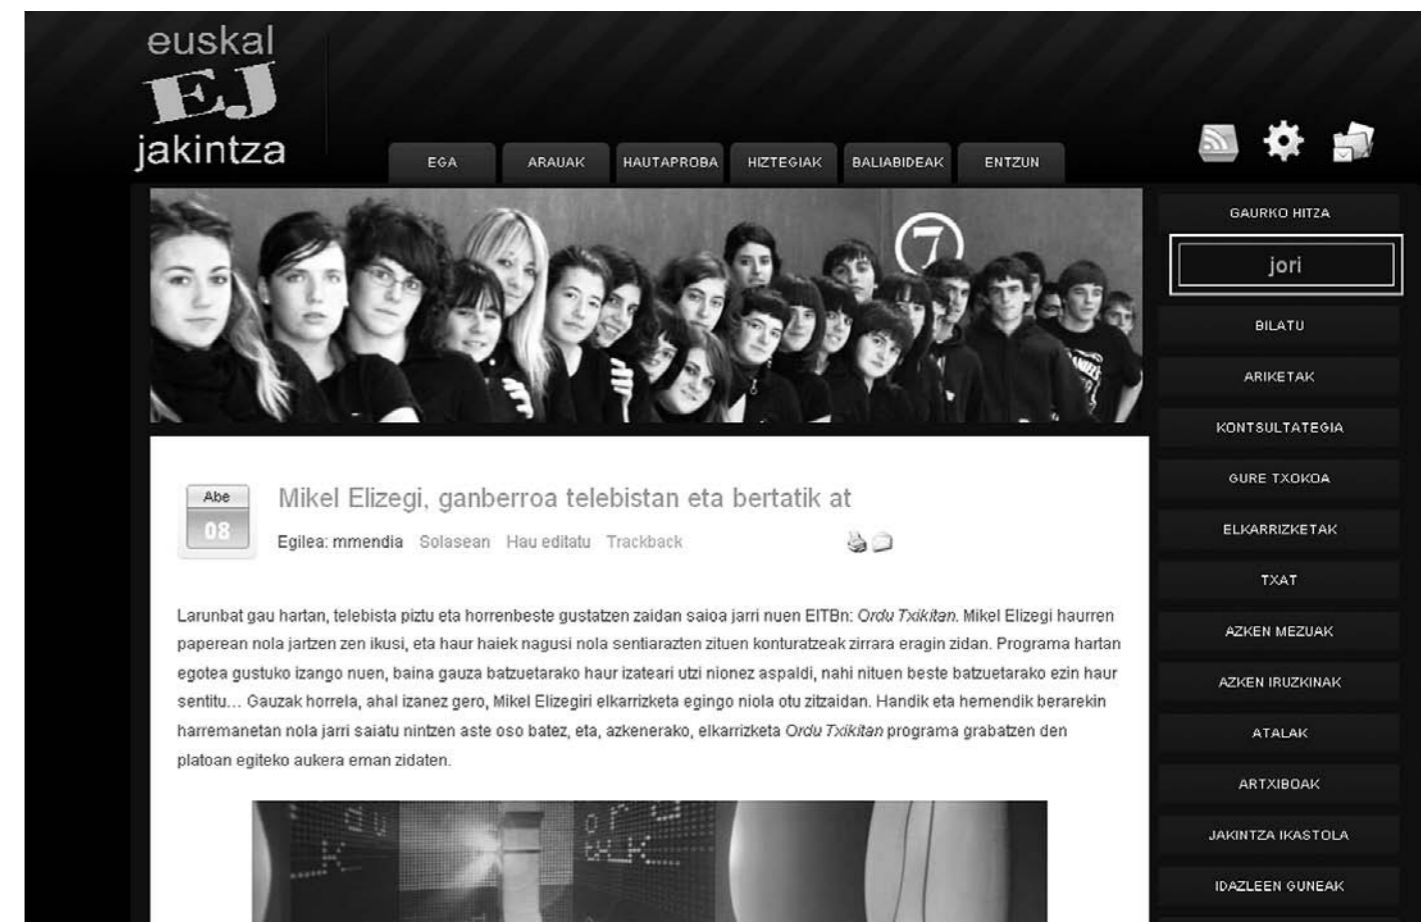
euskal
EJ
jakintza

EGA ARAUAK HAUTAPROBA HIZTEGIAK BALIABIDEAK ENTZUN

GAURKO HITZA

jori

BILATU

ARIKETAK

KONTSULTATEGIA

GURE TXOKOA

ELKARRIZKETAK

TXAT

AZKEN MEZUAK

AZKEN IRUZKINAK

ATALAK

ARTXIBOAK

JAKINTZA IKASTOLA

IDAZLEEN GUNEAK

Abe
08

Mikel Elizegi, ganberroa telebistan eta bertatik at

Egilea: mmendia Solasean Hau editatu Trackback

Larunbat gau hartan, telebista piztu eta horrenbeste gustatzen zaidan saioa jarri nuen EITBn: Ordu Txikitan. Mikel Elizegi haurren paperean nola jartzen zen ikusi, eta haur haiek nagusi nola sentiarazten zituen konturatzeak zirrara eragin zidan. Programa hartan egotea gustuko izango nuen, baina gauza batzuetarako haur izateari utzi nionez aspaldi, nahi nituen beste batzuetarako ezin haur sentitu... Gauzak horrela, ahal izanez gero, Mikel Elizegiri elkarrizketa egingo niola otu zitzaidan. Handik eta hemendik berarekin harremanetan nola jarri saiatu nintzen aste oso batez, eta, azkenerako, elkarrizketa Ordu Txikitan programa grabatzen den platoan egiteko aukera eman zidaten.